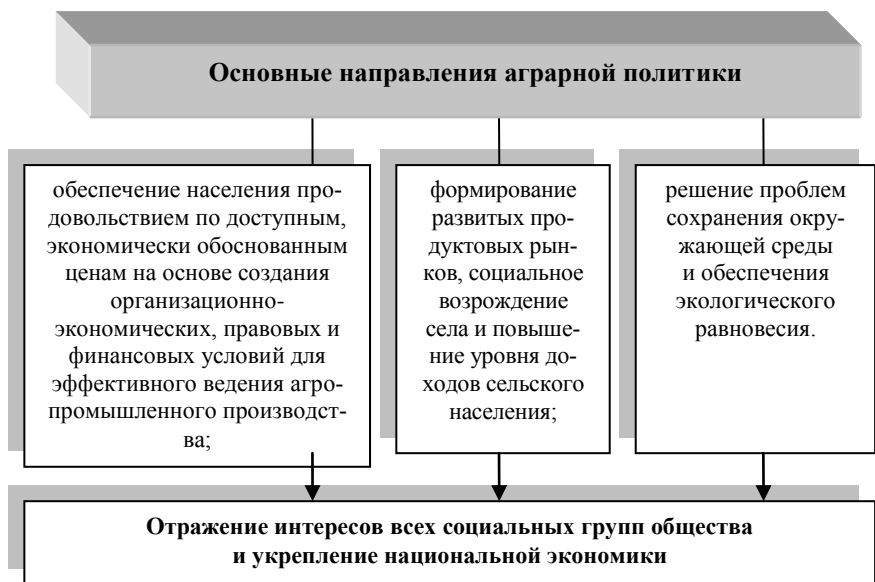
Основные направления аграрной политики

обеспечение населения продовольствием по доступным, экономически обоснованным ценам на основе создания организационно-экономических, правовых и финансовых условий для эффективного ведения агропромышленного производства;

формирование развитых продуктовых рынков, социальное возрождение села и повышение уровня доходов сельского населения;

решение проблем сохранения окружающей среды и обеспечения экологического равновесия.

Отражение интересов всех социальных групп общества и укрепление национальной экономики